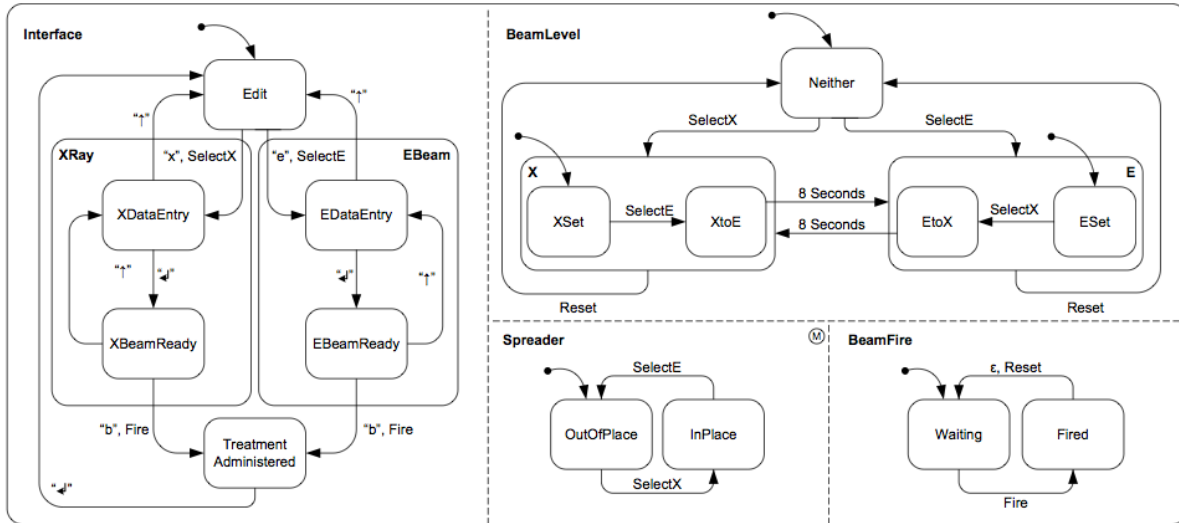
Interface

Edit

"↑"

"↑"

XRay

"x", SelectX

"e", SelectE

EBeam

XDataEntry

EDataEntry

"↑"

"↵"

"↵"

"↑"

XBeamReady

EBeamReady

"b", Fire

"b", Fire

Treatment Administered

"↵"

BeamLevel

Neither

SelectX

SelectE

X

E

XSet

SelectE

XtoE

8 Seconds

8 Seconds

EtoX

SelectX

ESet

Reset

Reset

Spreader

Ⓜ

SelectE

OutOfPlace

InPlace

SelectX

BeamFire

ε, Reset

Waiting

Fired

Fire